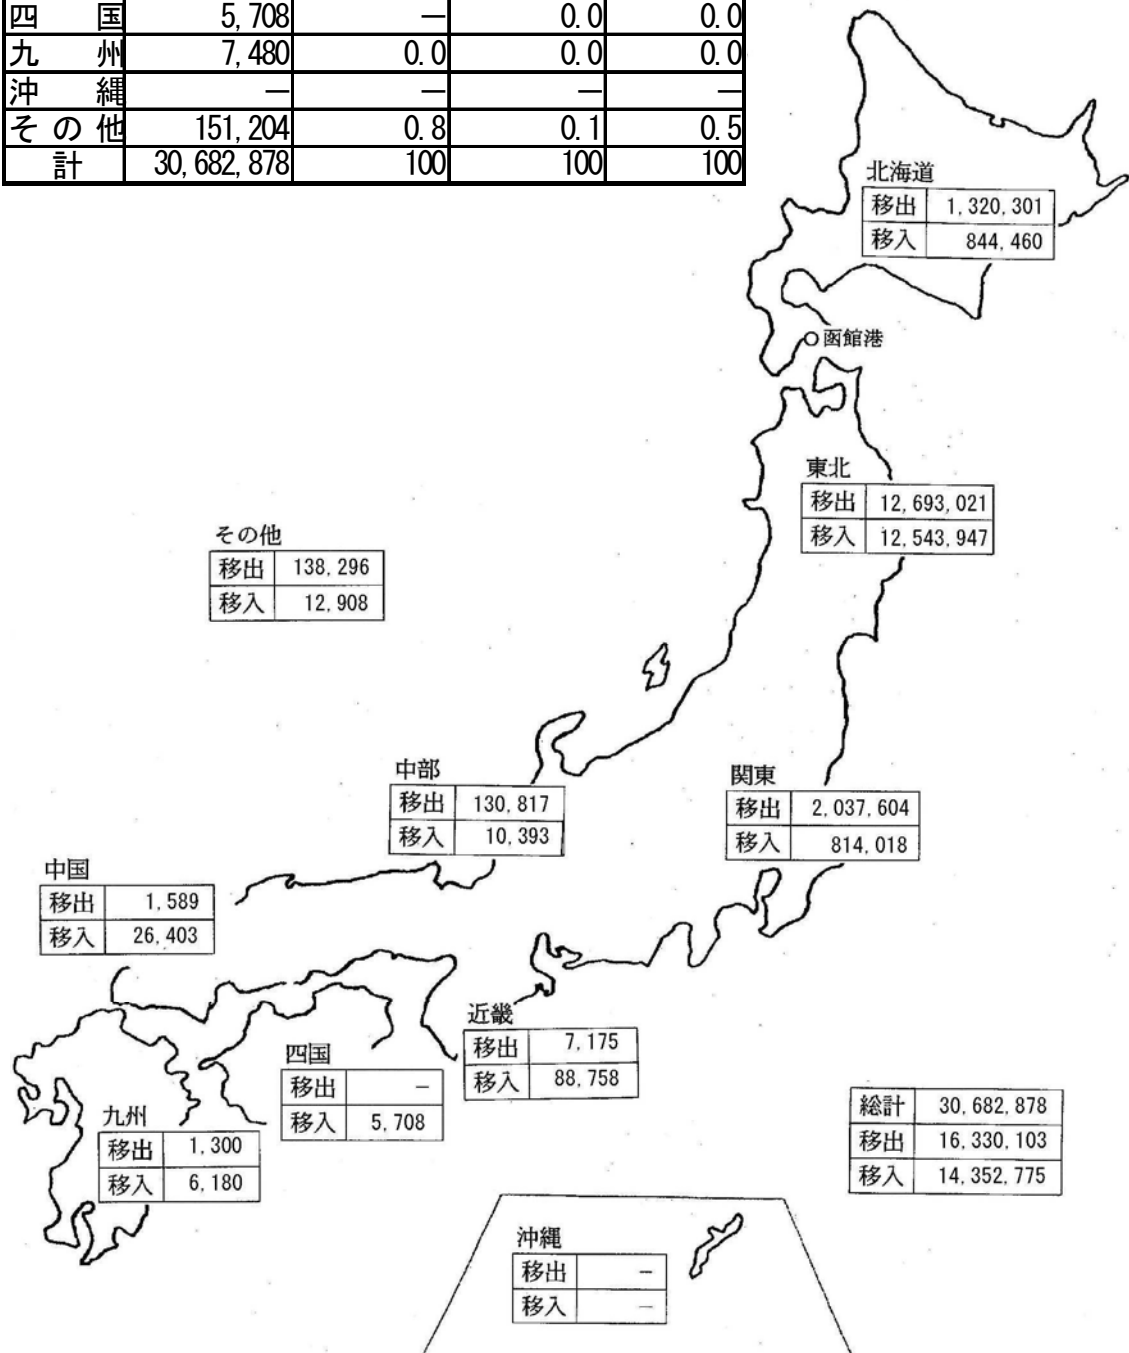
| 四国 | 5,708 | ― | 0.0 | 0.0 |
|---|---|---|---|---|
| 九州 | 7,480 | 0.0 | 0.0 | 0.0 |
| 沖縄 | ― | ― | ― | ― |
| その他 | 151,204 | 0.8 | 0.1 | 0.5 |
| 計 | 30,682,878 | 100 | 100 | 100 |

北海道
| 移出 | 1,320,301 |
|---|---|
| 移入 | 844,460 |

函館港

東北
| 移出 | 12,693,021 |
|---|---|
| 移入 | 12,543,947 |

その他
| 移出 | 138,296 |
|---|---|
| 移入 | 12,908 |

中部
| 移出 | 130,817 |
|---|---|
| 移入 | 10,393 |

関東
| 移出 | 2,037,604 |
|---|---|
| 移入 | 814,018 |

中国
| 移出 | 1,589 |
|---|---|
| 移入 | 26,403 |

近畿
| 移出 | 7,175 |
|---|---|
| 移入 | 88,758 |

四国
| 移出 | − |
|---|---|
| 移入 | 5,708 |

九州
| 移出 | 1,300 |
|---|---|
| 移入 | 6,180 |

| 総計 | 30,682,878 |
|---|---|
| 移出 | 16,330,103 |
| 移入 | 14,352,775 |

沖縄
| 移出 | − |
|---|---|
| 移入 | − |